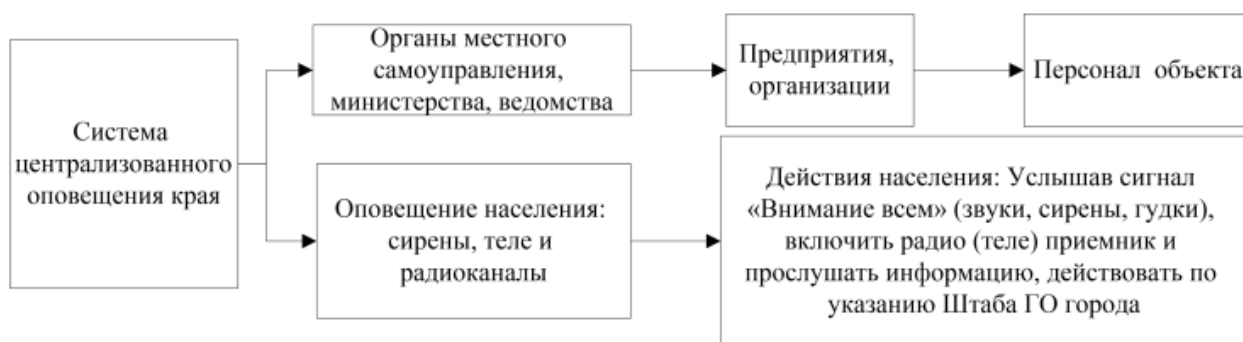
Система централизованного оповещения края

Органы местного самоуправления, министерства, ведомства

Предприятия, организации

Персонал объекта

Оповещение населения: сирены, теле и радиоканалы

Действия населения: Услышав сигнал «Внимание всем» (звуки, сирены, гудки), включить радио (теле) приемник и прослушать информацию, действовать по указанию Штаба ГО города